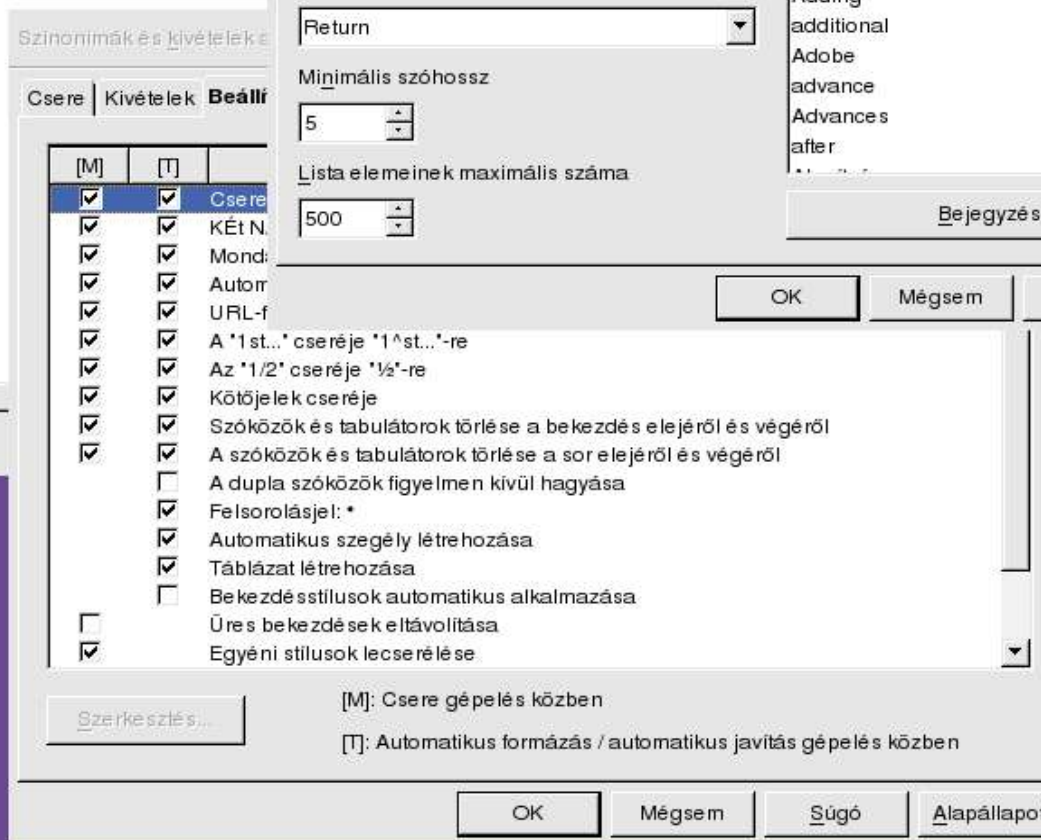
Szinonimák és kivételek e

Return

Minimális szóhossz

5

Lista elemeinek maximális száma

500

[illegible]
additional
Adobe
advance
Advances
after
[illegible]

Bejegyzés

OK

Mégsem

Csere | Kivételek | Beállí

| [M] | [T] | |
|---|---|---|
| ☑ | ☑ | Csere |
| ☑ | ☑ | KÉt N. |
| ☑ | ☑ | Mond |
| ☑ | ☑ | Autom |
| ☑ | ☑ | URL-f |
| ☑ | ☑ | A "1st..." cseréje "1^st..."-re |
| ☑ | ☑ | Az "1/2" cseréje "½"-re |
| ☑ | ☑ | Kötőjelek cseréje |
| ☑ | ☑ | Szóközök és tabulátorok törlése a bekezdés elejéről és végéről |
| ☑ | ☑ | A szóközök és tabulátorok törlése a sor elejéről és végéről |
| | ☐ | A dupla szóközök figyelmen kívül hagyása |
| | ☑ | Felsorolásjel: • |
| | ☑ | Automatikus szegély létrehozása |
| | ☑ | Táblázat létrehozása |
| | ☐ | Bekezdésstílusok automatikus alkalmazása |
| ☐ | | Üres bekezdések eltávolítása |
| ☑ | | Egyéni stílusok lecserélése |

Szerkesztés...

[M]: Csere gépelés közben

[T]: Automatikus formázás / automatikus javítás gépelés közben

OK

Mégsem

Súgó

Alapállapo